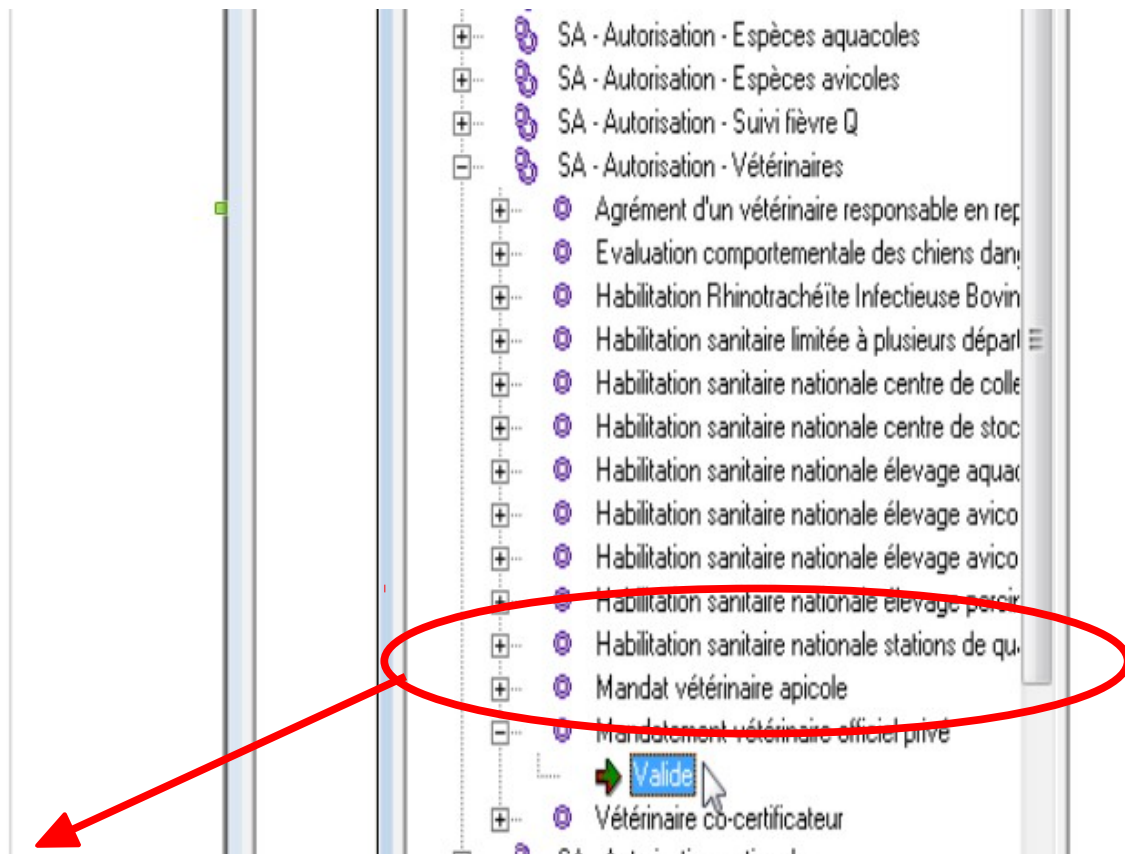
SA - Autorisation - Espèces aquacoles
SA - Autorisation - Espèces avicoles
SA - Autorisation - Suivi fièvre Q
SA - Autorisation - Vétérinaires
Agrément d'un vétérinaire responsable en rep
Evaluation comportementale des chiens dang
Habilitation Rhinotrachéïte Infectieuse Bovin
Habilitation sanitaire limitée à plusieurs départ
Habilitation sanitaire nationale centre de colle
Habilitation sanitaire nationale centre de stoc
Habilitation sanitaire nationale élevage aquac
Habilitation sanitaire nationale élevage avico
Habilitation sanitaire nationale élevage avico
Habilitation sanitaire nationale élevage porcir
Habilitation sanitaire nationale stations de qu
Mandat vétérinaire apicole
Mandatement vétérinaire officiel privé
Valide
Vétérinaire co-certificateur
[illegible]